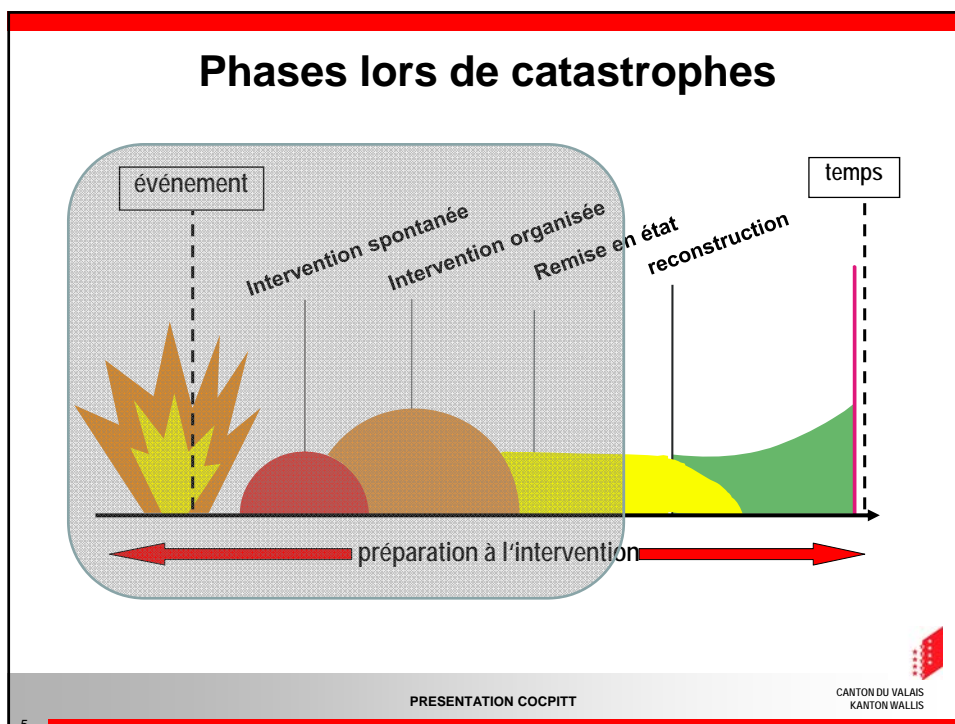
Phases lors de catastrophes

événement

temps

Intervention spontanée

Intervention organisée

Remise en état

reconstruction

préparation à l'intervention

PRESENTATION COCPITT

CANTON DU VALAIS
KANTON WALLIS

5